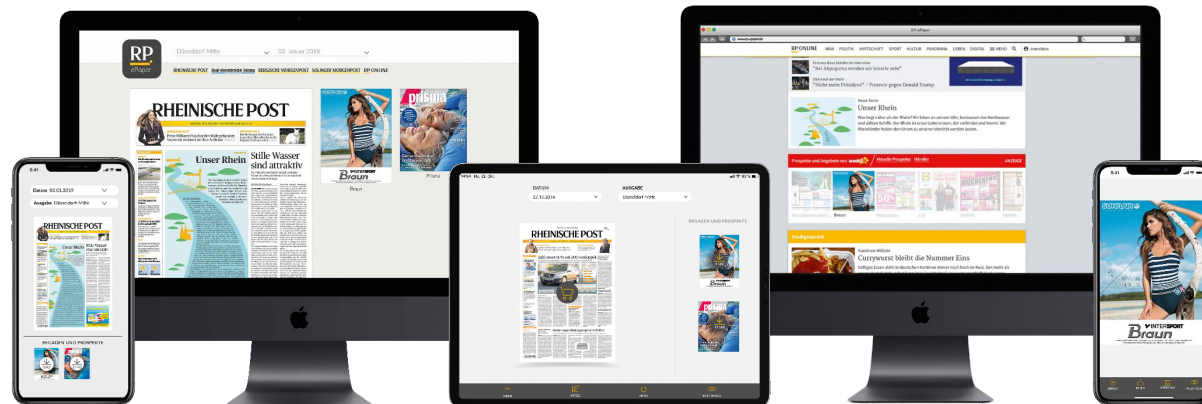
RP ePaper

Düsseldorf-Mitte

03. Januar 2018

RHEINISCHE POST

BERGISCHE MORGENPOST

SOLINGER MORGENPOST

RP ONLINE

RHEINISCHE POST

Unser Rhein

Stille Wasser sind attraktiv

prisma

INTERSPORT Braun

Braun

Prisma

9:41

Datum 03.01.2018

Ausgabe Düsseldorf-Mitte

RHEINISCHE POST

Unser Rhein

BEILAGEN UND PROSPEKTE

DATUM

22.12.2016

AUSGABE

Düsseldorf-Mitte

BEILAGEN UND PROSPEKTE

RHEINISCHE POST

prisma

RP ONLINE

NEW

POLITIK

WIRTSCHAFT

SPORT

KULTUR

PANORAMA

LEBEN

DIGITAL

MENÜ

"Bei Abgesagten werden wir kreativ sein"

"Nicht mein Präsident" – Proteste gegen Donald Trump

Unser Rhein

Prospekte und Angebote von

Aktuelle Prospekte

Händler

ANZEIGE

Braun

Stadtgespräch

Currywurst bleibt die Nummer Eins

9:41

INTERSPORT Braun